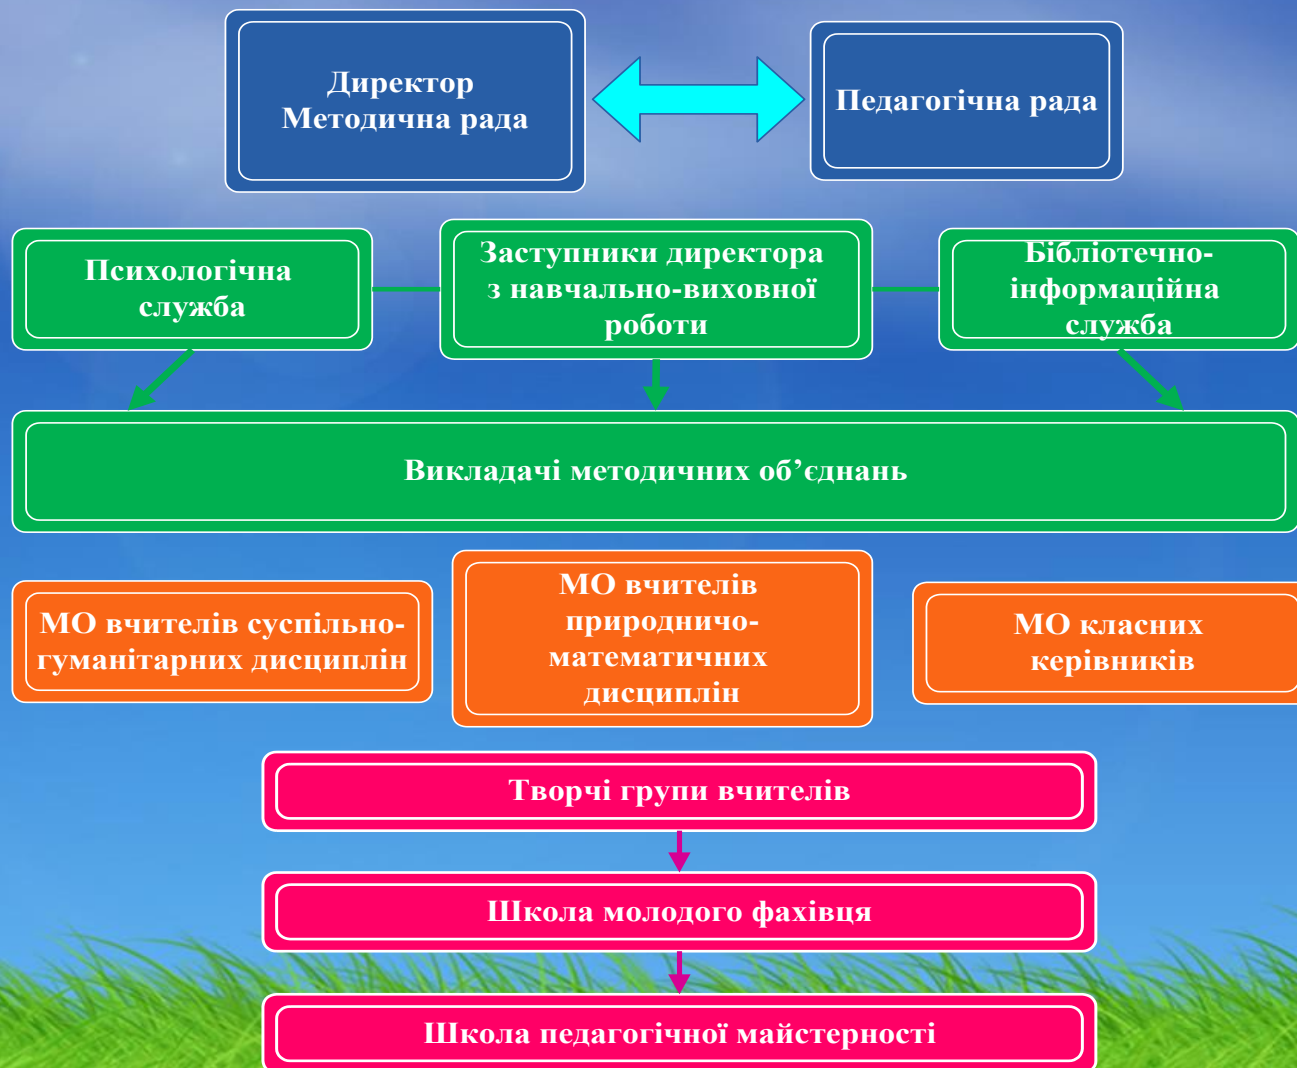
Директор
Методична рада

Педагогічна рада

Психологічна служба

Заступники директора з навчально-виховної роботи

Бібліотечно-інформаційна служба

Викладачі методичних об’єднань

МО вчителів суспільно-гуманітарних дисциплін

МО вчителів природничо-математичних дисциплін

МО класних керівників

Творчі групи вчителів

Школа молодого фахівця

Школа педагогічної майстерності